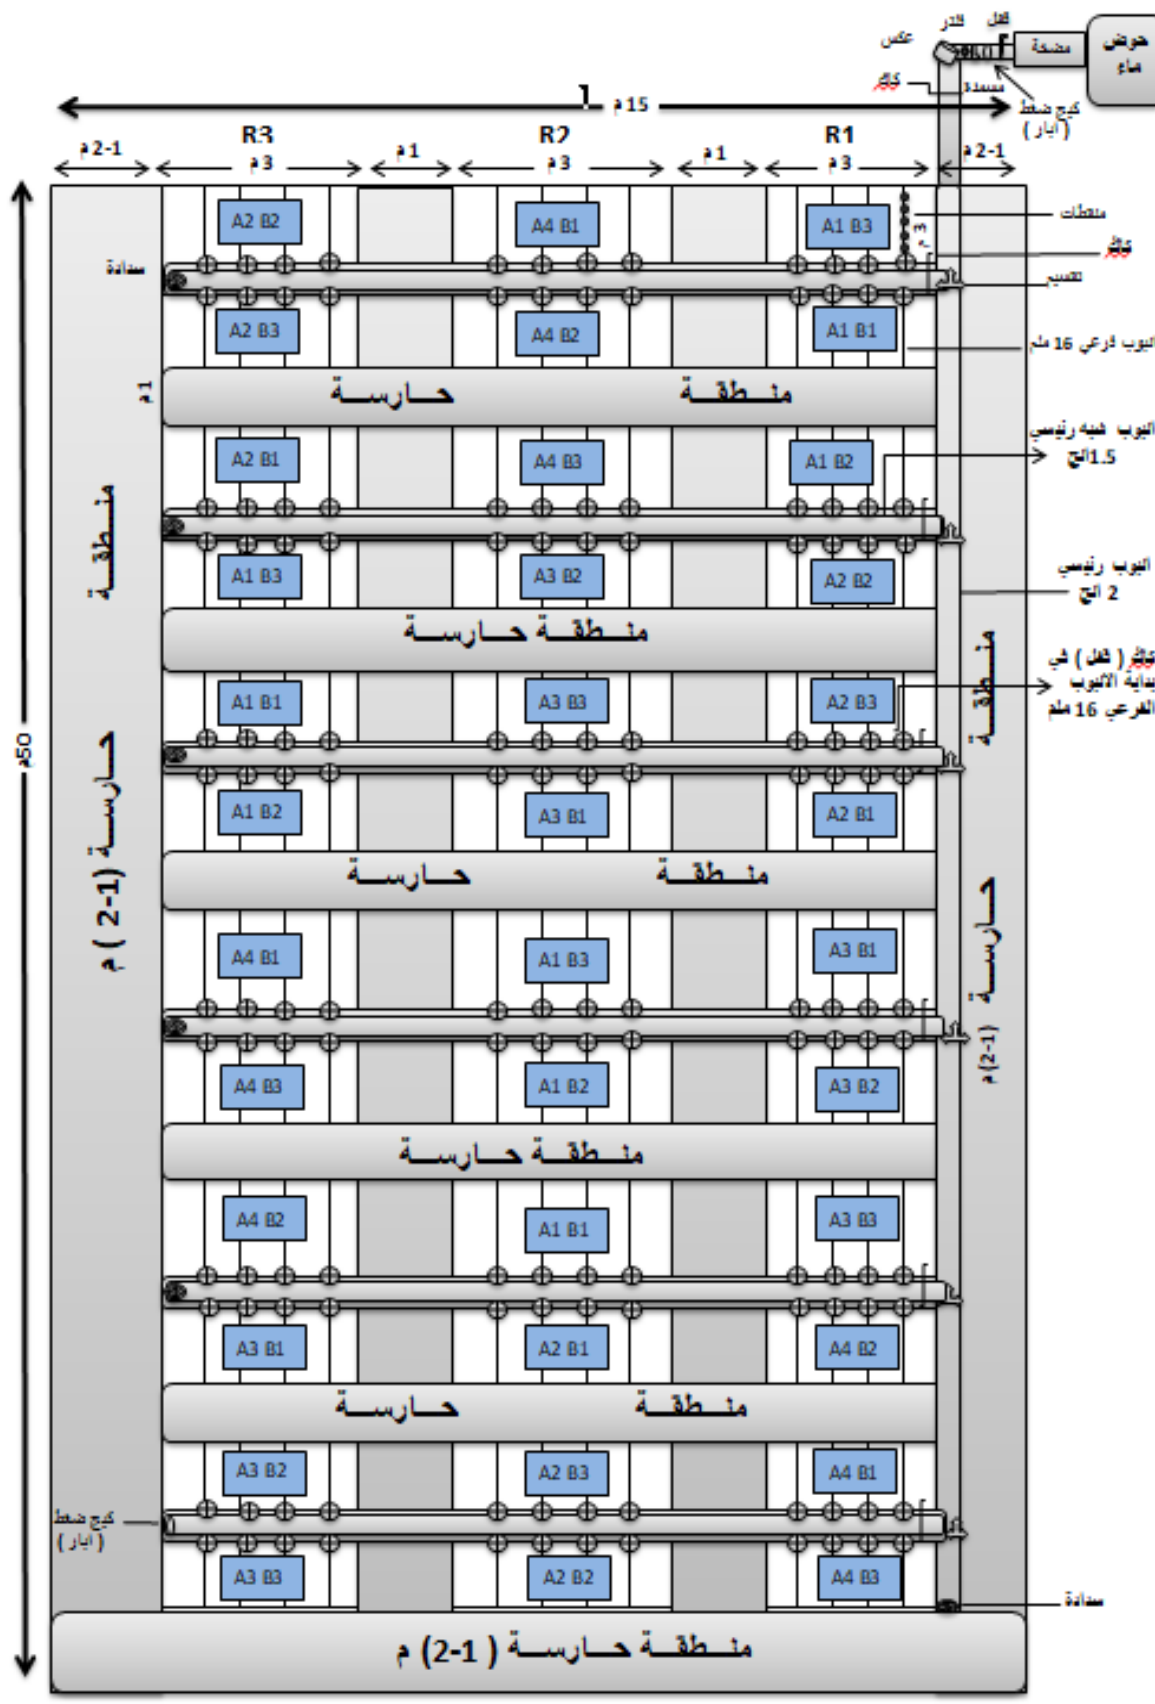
حوض ماء
مضخة
قفل
فلتر
عكس
مسمدة
كابلر
كيج ضغط ( ايار )
15 م
1-2 م
R3
3 م
1 م
R2
3 م
1 م
R1
3 م
1-2 م
منقطات
كابلر
تقسيم
سدادة
3 م
اليوب فرعي 16 ملم
A2 B2
A4 B1
A1 B3
A2 B3
A4 B2
A1 B1
1 م
منطقة حارسة
اليوب شبه رئيسي 1.5 انج
A2 B1
A4 B3
A1 B2
A1 B3
A3 B2
A2 B2
اليوب رئيسي 2 انج
منطقة حارسة
كابلر ( قفل ) في بداية الانبوب الفرعي 16 ملم
A1 B1
A3 B3
A2 B3
A1 B2
A3 B1
A2 B1
منطقة حارسة
50م
منطقة حارسة (1-2) م
منطقة حارسة (1-2) م
A4 B1
A1 B3
A3 B1
A4 B3
A1 B2
A3 B2
منطقة حارسة
A4 B2
A1 B1
A3 B3
A3 B1
A2 B1
A4 B2
منطقة حارسة
A3 B2
A2 B3
A4 B1
كيج ضغط ( ايار )
A3 B3
A2 B2
A4 B3
سدادة
منطقة حارسة ( 1-2) م